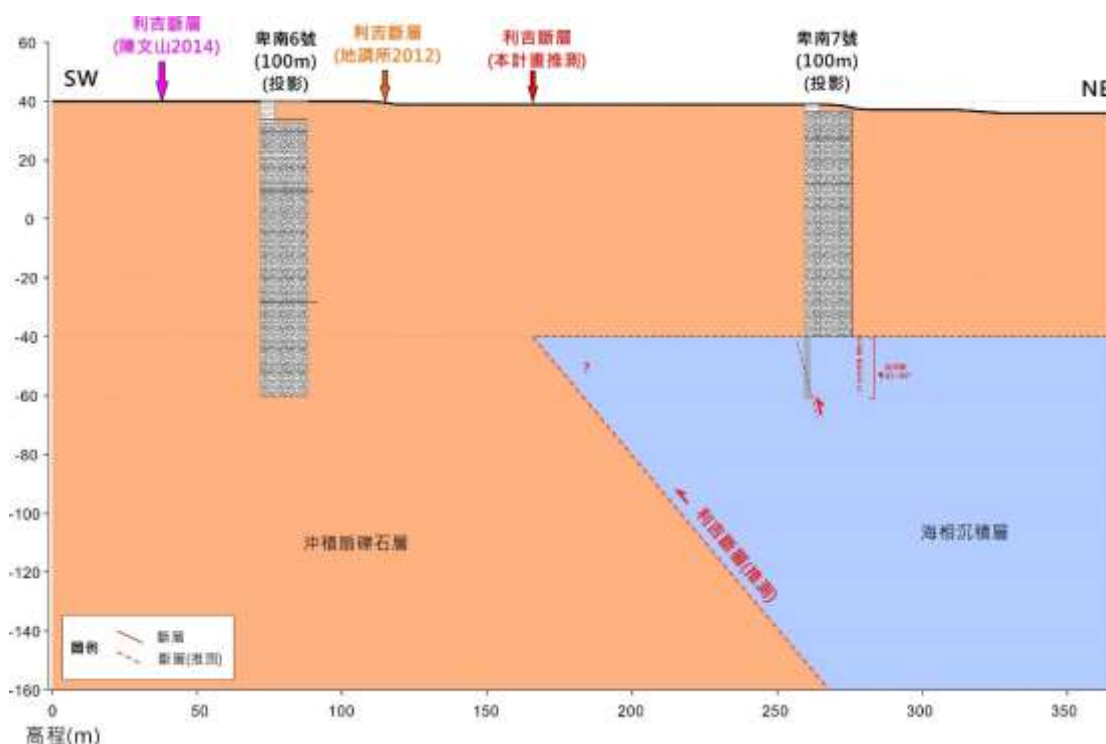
利吉斷層
(陳文山2014)

卑南6號
(100m)
(投影)

利吉斷層
(地調所2012)

利吉斷層
(本計畫推測)

卑南7號
(100m)
(投影)

SW

NE

60
40
20
0
-20
-40
-60
-80
-100
-120
-140
-160

?

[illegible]

沖積扇礫石層

海相沉積層

利吉斷層(推測)

圖例
斷層
斷層(推測)

0
50
100
150
200
250
300
350

高程(m)